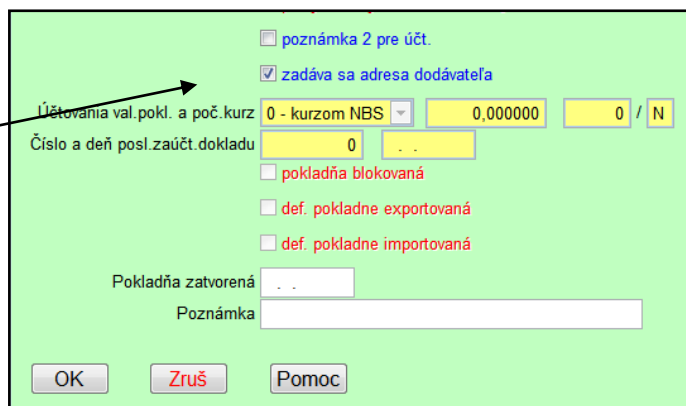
poznámka 2 pre účt.

zadáva sa adresa dodávateľa

Účtovania val.pokl. a poč.kurz 0 - kurzom NBS 0,000000 0 / N

Číslo a deň posl.zaúčt.dokladu 0 . .

pokladňa blokovaná

def. pokladne exportovaná

def. pokladne importovaná

Pokladňa zatvorená . .

Poznámka

OK Zruš Pomoc